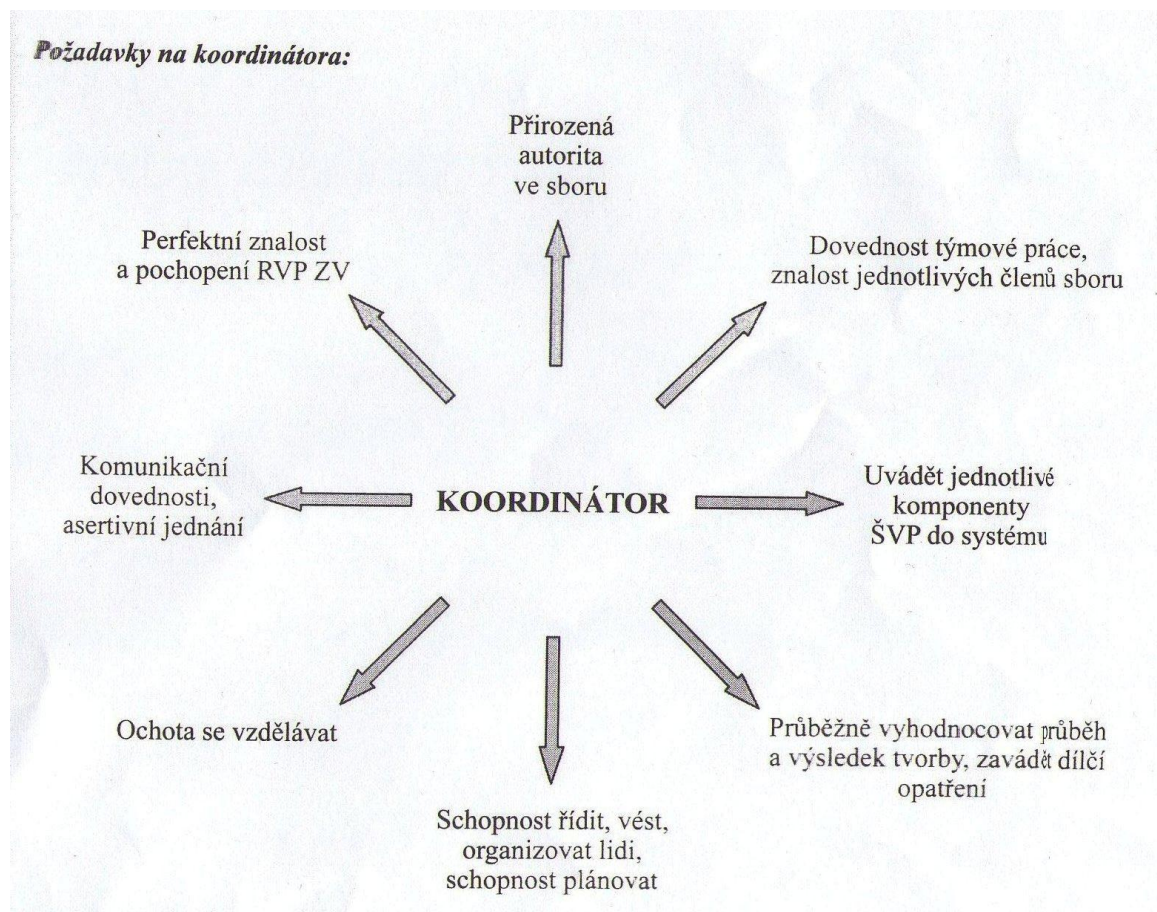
Požadavky na koordinátora:

Přirozená autorita ve sboru

Perfektní znalost a pochopení RVP ZV

Dovednost týmové práce, znalost jednotlivých členů sboru

Komunikační dovednosti, asertivní jednání

KOORDINÁTOR

Uvádět jednotlivé komponenty ŠVP do systému

Ochota se vzdělávat

Průběžně vyhodnocovat průběh a výsledek tvorby, zavádět dílčí opatření

Schopnost řídit, vést, organizovat lidi, schopnost plánovat